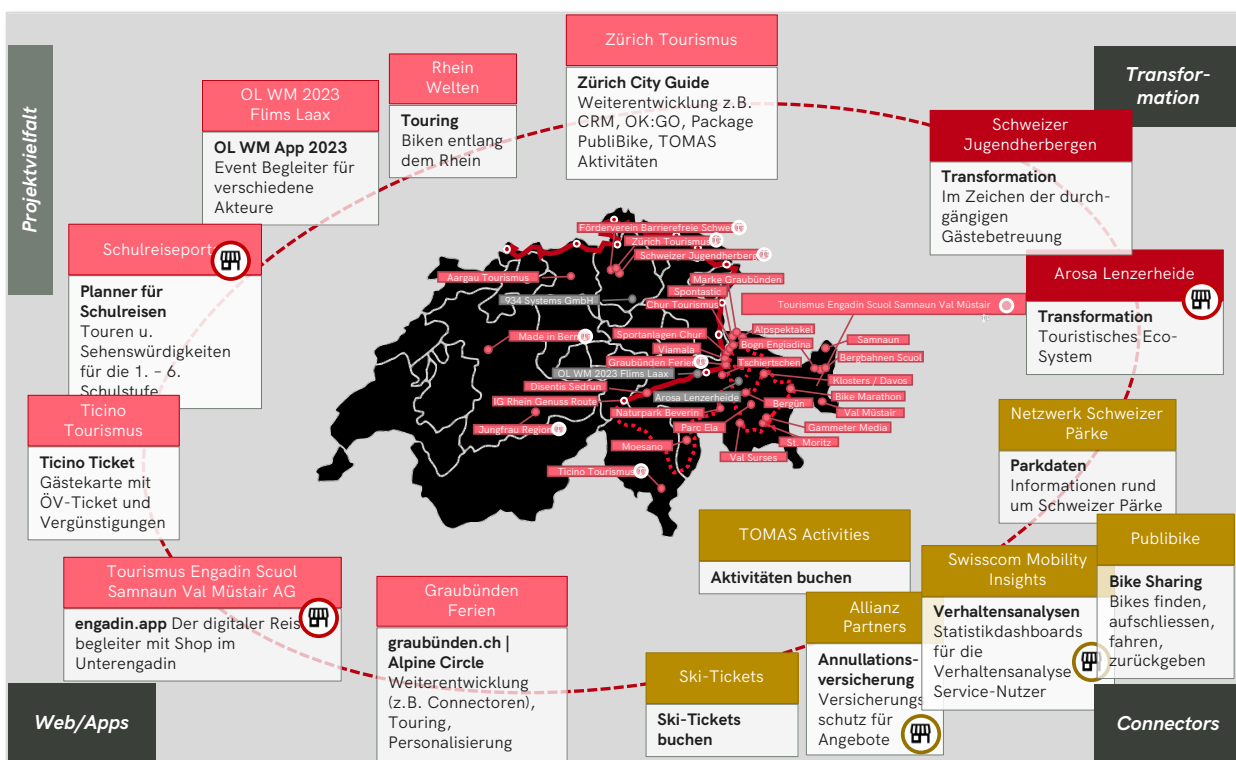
Projektvielfalt

Transformation

Web/Apps

Connectors

Zürich Tourismus

Zürich City Guide
Weiterentwicklung z.B. CRM, OK:GO, Package PubliBike, TOMAS Aktivitäten

Rhein Welten

Touring
Biken entlang dem Rhein

OL WM 2023 Flims Laax

OL WM App 2023
Event Begleiter für verschiedene Akteure

Schweizer Jugendherbergen

Transformation
Im Zeichen der durchgängigen Gästebetreuung

Arosa Lenzerheide

Transformation
Touristisches Eco-System

Schulreiseporta

Planner für Schulreisen
Touren u. Sehenswürdigkeiten für die 1. - 6. Schulstufe

Ticino Tourismus

Ticino Ticket
Gästekarte mit ÖV-Ticket und Vergünstigungen

Tourismus Engadin Scuol Samnaun Val Müstair AG

engadin.app Der digitaler Reisebegleiter mit Shop im Unterengadin

Graubünden Ferien

graubünden.ch | Alpine Circle
Weiterentwicklung (z.B. Connectoren), Touring, Personalisierung

Netzwerk Schweizer Pärke

Parkdaten
Informationen rund um Schweizer Pärke

TOMAS Activities

Aktivitäten buchen

Swisscom Mobility Insights

Verhaltensanalysen
Statistikdashboards für die Verhaltensanalyse Service-Nutzer

Publibike

Bike Sharing
Bikes finden, aufschliessen, fahren, zurückgeben

Allianz Partners

Annullationsversicherung
Versicherungsschutz für Angebote

Ski-Tickets

Ski-Tickets buchen

Förderverein Barrierefreie Schwe
Zürich Tourismus
Schweizer Jugendherberg
Aargau Tourismus
Marke Graubünden
Spontastic
934 Systems GmbH
Chur Tourismus
Tourismus Engadin Scuol Samnaun Val Müstair
Made in Bern
Sportanlagen Chur
Alpspektakel
Samnaun
Viamala
Bogn Engiadina
Bergbahnen Scuol
Graubünden Ferien
Tschiertschen
OL WM 2023 Flims Laax
Klosters / Davos
Disentis Sedrun
Arosa Lenzerheide
Bike Marathon
IG Rhein Genuss Route
Bergün
Val Müstair
Naturpark Beverin
Gammeter Media
Jungfrau Region
Parc Ela
St. Moritz
Moesano
Val Surses
Ticino Tourismus